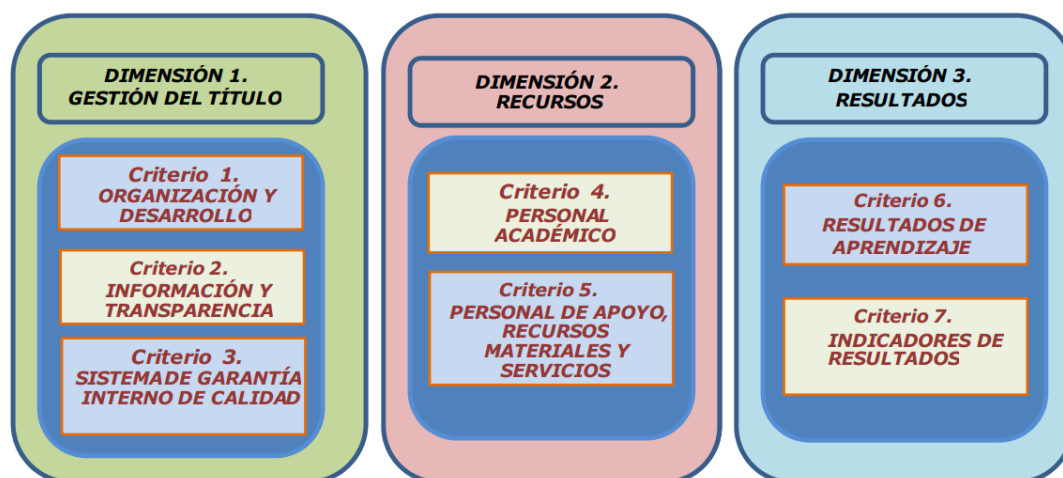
DIMENSIÓN 1.
GESTIÓN DEL TÍTULO

Criterio 1.
ORGANIZACIÓN Y DESARROLLO

Criterio 2.
INFORMACIÓN Y TRANSPARENCIA

Criterio 3.
SISTEMADE GARANTÍA INTERNO DE CALIDAD

DIMENSIÓN 2.
RECURSOS

Criterio 4.
PERSONAL ACADÉMICO

Criterio 5.
PERSONAL DE APOYO, RECURSOS MATERIALES Y SERVICIOS

DIMENSIÓN 3.
RESULTADOS

Criterio 6.
RESULTADOS DE APRENDIZAJE

Criterio 7.
INDICADORES DE RESULTADOS